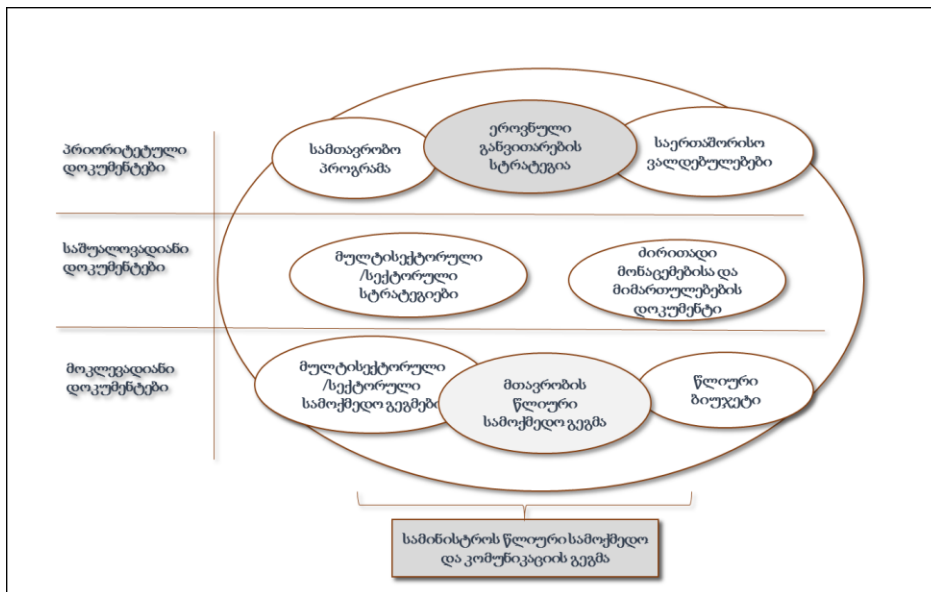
პრიორიტეტული დოკუმენტები

სამთავრობო პროგრამა

ეროვნული განვითარების სტრატეგია

საერთაშორისო ვალდებულებები

საშუალოვადიანი დოკუმენტები

მულტისექტორული /სექტორული სტრატეგიები

ძირითადი მონაცემებისა და მიმართულებების დოკუმენტი

მოკლევადიანი დოკუმენტები

მულტისექტორული /სექტორული სამოქმედო გეგმები

მთავრობის წლიური სამოქმედო გეგმა

წლიური ბიუჯეტი

სამინისტროს წლიური სამოქმედო და კომუნიკაციის გეგმა